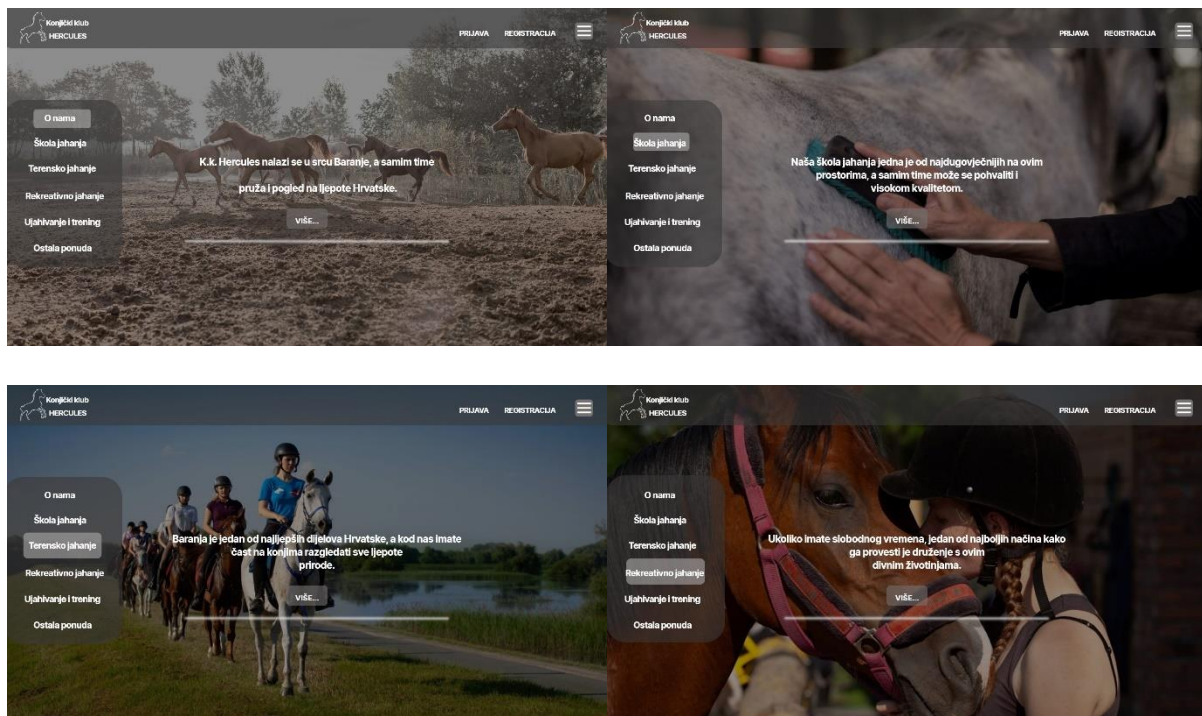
Konjički klub HERCULES

PRIJAVA REGISTRACIJA

O nama
Škola jahanja
Terensko jahanje
Rekreativno jahanje
Ujahivanje i trening
Ostala ponuda

K.k. Hercules nalazi se u srcu Baranje, a samim time pruža i pogled na ljepote Hrvatske.

VIŠE...

Konjički klub HERCULES

PRIJAVA REGISTRACIJA

O nama
Škola jahanja
Terensko jahanje
Rekreativno jahanje
Ujahivanje i trening
Ostala ponuda

Naša škola jahanja jedna je od najdugovječnijih na ovim prostorima, a samim time može se pohvaliti i visokom kvalitetom.

VIŠE...

Konjički klub HERCULES

PRIJAVA REGISTRACIJA

O nama
Škola jahanja
Terensko jahanje
Rekreativno jahanje
Ujahivanje i trening
Ostala ponuda

Baranja je jedan od najljepših dijelova Hrvatske, a kod nas imate čast na konjima razgledati sve ljepote prirode.

VIŠE...

Konjički klub HERCULES

PRIJAVA REGISTRACIJA

O nama
Škola jahanja
Terensko jahanje
Rekreativno jahanje
Ujahivanje i trening
Ostala ponuda

Ukoliko imate slobodnog vremena, jedan od najboljih načina kako ga provesti je druženje s ovim divnim životinjama.

VIŠE...